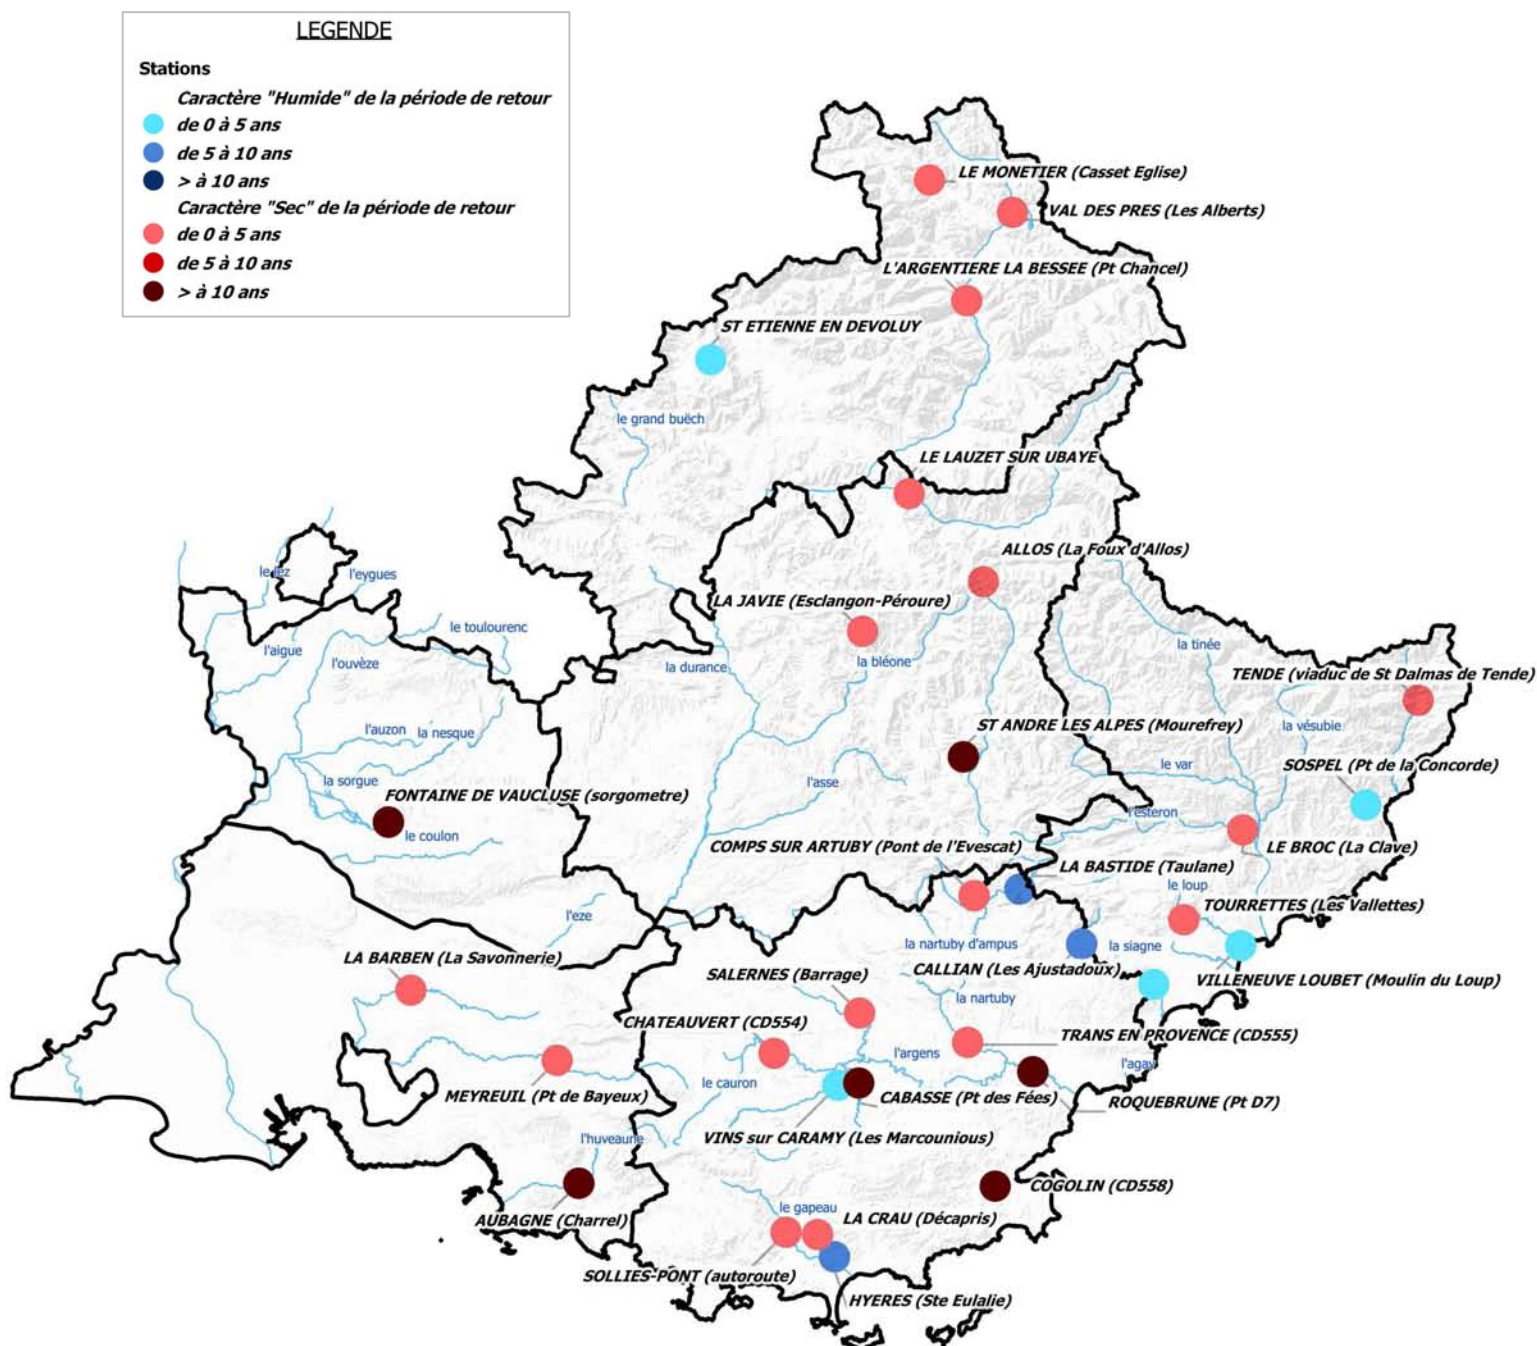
LEGENDE

Stations

Caractère "Humide" de la période de retour
de 0 à 5 ans
de 5 à 10 ans
> à 10 ans
Caractère "Sec" de la période de retour
de 0 à 5 ans
de 5 à 10 ans
> à 10 ans

LE MONETIER (Casset Eglise)
VAL DES PRES (Les Alberts)
L'ARGENTIERE LA BESSEE (Pt Chancel)
ST ETIENNE EN DEVOLUY
le grand buëch
LE LAUZET SUR UBAYE
ALLOS (La Foux d'Allos)
le lez
l'eygues
le toulourenc
l'aigue
l'ouvèze
LA JAVIE (Esclangon-Péroure)
la durance
la bléone
la tinée
TENDE (viaduc de St Dalmas de Tende)
ST ANDRE LES ALPES (Mourefrey)
la vésubie
l'auzon
la nesque
la sorgue
le var
SOSPEL (Pt de la Concorde)
l'asse
FONTAINE DE VAUCLUSE (sorgometre)
le coulon
l'esteron
COMPS SUR ARTUBY (Pont de l'Evescat)
LE BROC (La Clave)
LA BASTIDE (Taulane)
le loup
TOURRETTES (Les Vallettes)
l'eze
la nartuby d'ampus
la siagne
LA BARBEN (La Savonnerie)
SALERNES (Barrage)
CALLIAN (Les Ajustadoux)
VILLENEUVE LOUBET (Moulin du Loup)
la nartuby
CHATEAUVERT (CD554)
TRANS EN PROVENCE (CD555)
l'argens
l'agay
MEYREUIL (Pt de Bayeux)
le cauron
CABASSE (Pt des Fées)
ROQUEBRUNE (Pt D7)
l'huveaune
VINS sur CARAMY (Les Marcounious)
COGOLIN (CD558)
le gapeau
LA CRAU (Décapris)
AUBAGNE (Charrel)
SOLLIES-PONT (autoroute)
HYERES (Ste Eulalie)